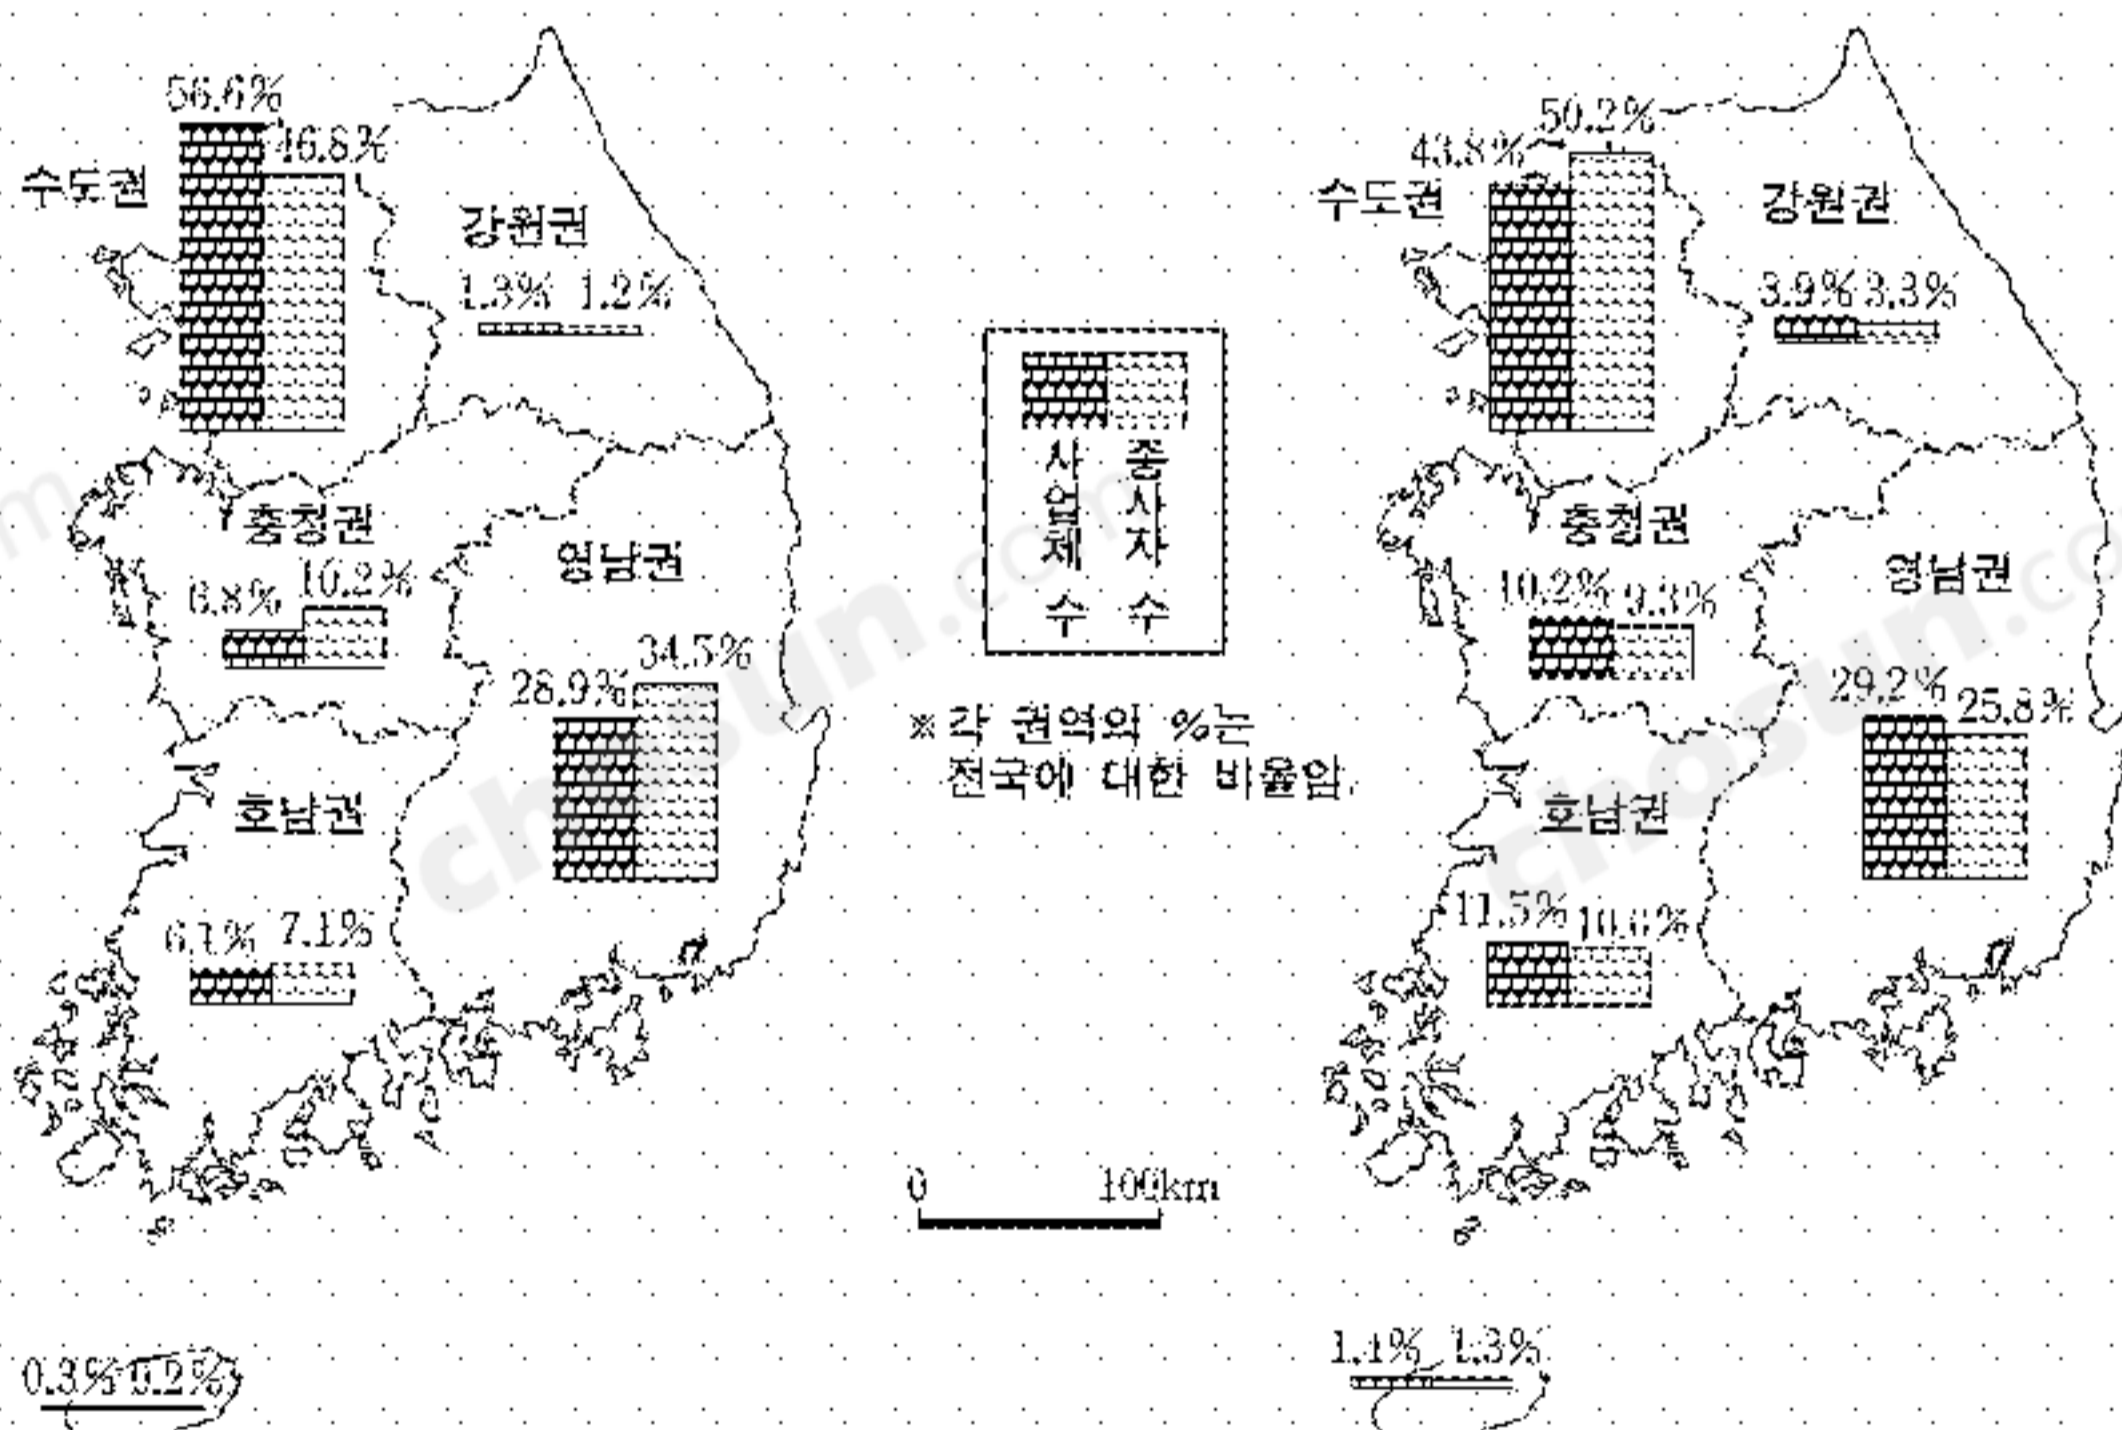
56.6%
46.6%
수도권
강원권
1.3% 1.2%
충청권
6.8% 10.2%
영남권
34.5%
28.9%
호남권
6.1% 7.1%
0.3% 0.2%

사업체수 종사자수

※ 각 권역의 %는 전국에 대한 비율임.

0 100km

50.2%
43.8%
수도권
강원권
3.9% 3.3%
충청권
10.2% 9.3%
영남권
29.2%
25.8%
호남권
11.5% 10.6%
1.4% 1.3%

chosun.com